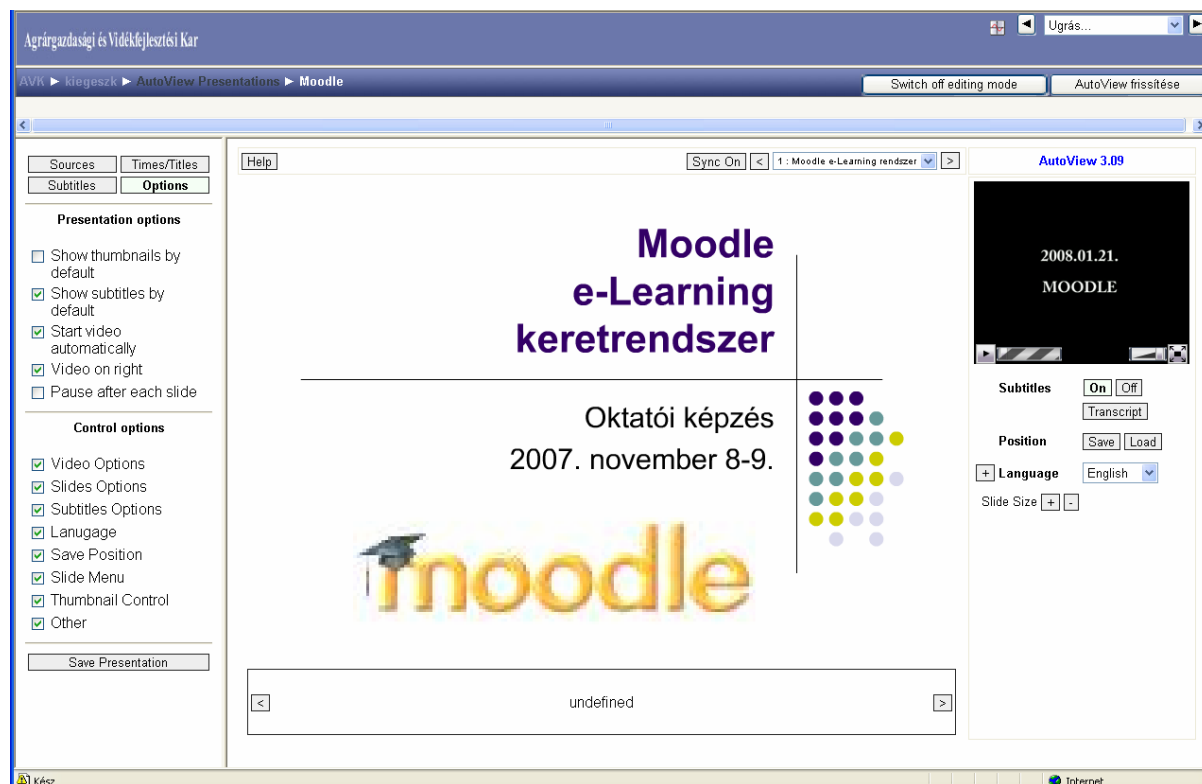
Agrárgazdasági és Vidékfejlesztési Kar

Ugrás...

AVK ► kiegeszk ► AutoView Presentations ► Moodle

Switch off editing mode

AutoView frissítése

Sources Times/Titles
Subtitles Options

Presentation options

Show thumbnails by default
Show subtitles by default
Start video automatically
Video on right
Pause after each slide

Control options

Video Options
Slides Options
Subtitles Options
Lanugage
Save Position
Slide Menu
Thumbnail Control
Other

Save Presentation

Help

Sync On < 1 : Moodle e-Learning rendszer >

Moodle
e-Learning
keretrendszer

Oktatói képzés
2007. november 8-9.

moodle

< undefined >

AutoView 3.09

2008.01.21.
MOODLE

Subtitles On Off
Transcript

Position Save Load

+ Language English

Slide Size + -

Kész

Internet